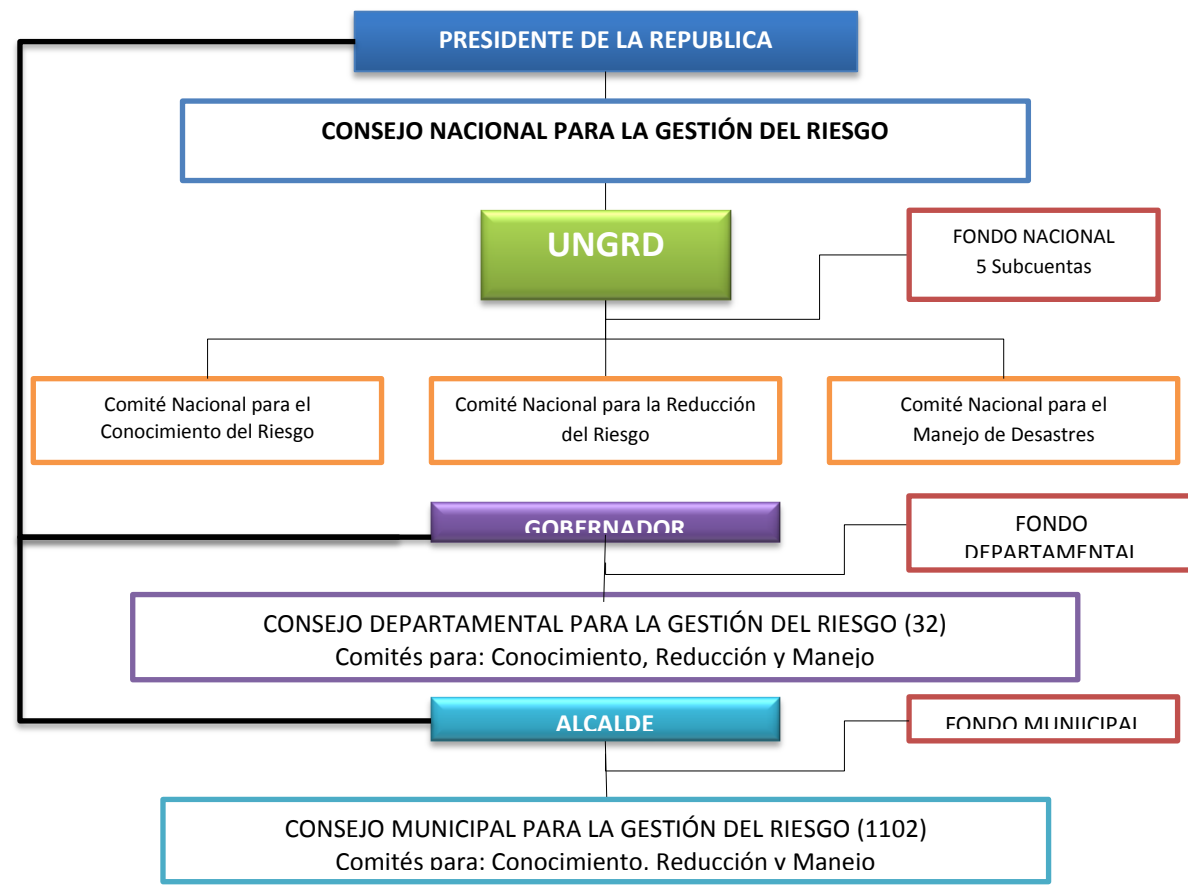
PRESIDENTE DE LA REPUBLICA

CONSEJO NACIONAL PARA LA GESTIÓN DEL RIESGO

UNGRD

FONDO NACIONAL
5 Subcuentas

Comité Nacional para el Conocimiento del Riesgo

Comité Nacional para la Reducción del Riesgo

Comité Nacional para el Manejo de Desastres

GOBERNADOR

FONDO DEPARTAMENTAL

CONSEJO DEPARTAMENTAL PARA LA GESTIÓN DEL RIESGO (32)
Comités para: Conocimiento, Reducción y Manejo

ALCALDE

FONDO MUNICIPAL

CONSEJO MUNICIPAL PARA LA GESTIÓN DEL RIESGO (1102)
Comités para: Conocimiento, Reducción y Manejo